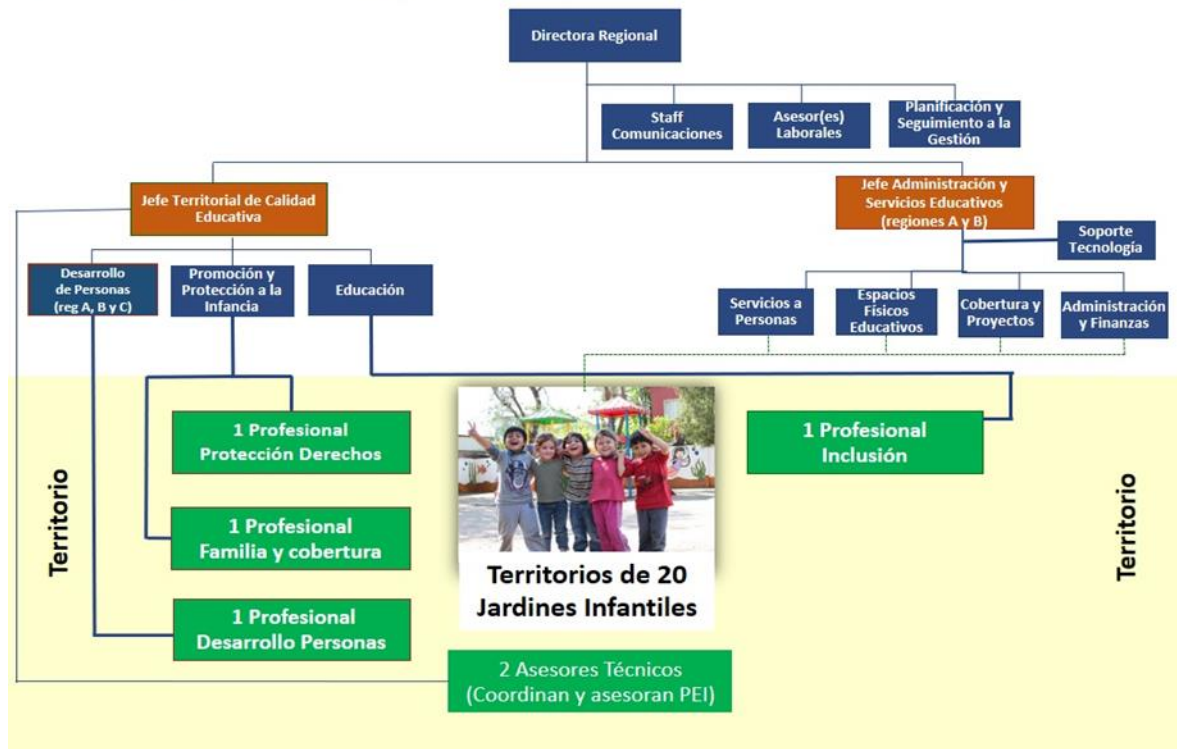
Directora Regional

Staff Comunicaciones

Asesor(es) Laborales

Planificación y Seguimiento a la Gestión

Jefe Territorial de Calidad Educativa

Jefe Administración y Servicios Educativos (regiones A y B)

Soporte Tecnología

Desarrollo de Personas (reg A, B y C)

Promoción y Protección a la Infancia

Educación

Servicios a Personas

Espacios Físicos Educativos

Cobertura y Proyectos

Administración y Finanzas

1 Profesional Protección Derechos

1 Profesional Inclusión

1 Profesional Familia y cobertura

1 Profesional Desarrollo Personas

Territorio

Territorio

Territorios de 20 Jardines Infantiles

2 Asesores Técnicos (Coordinan y asesoran PEI)